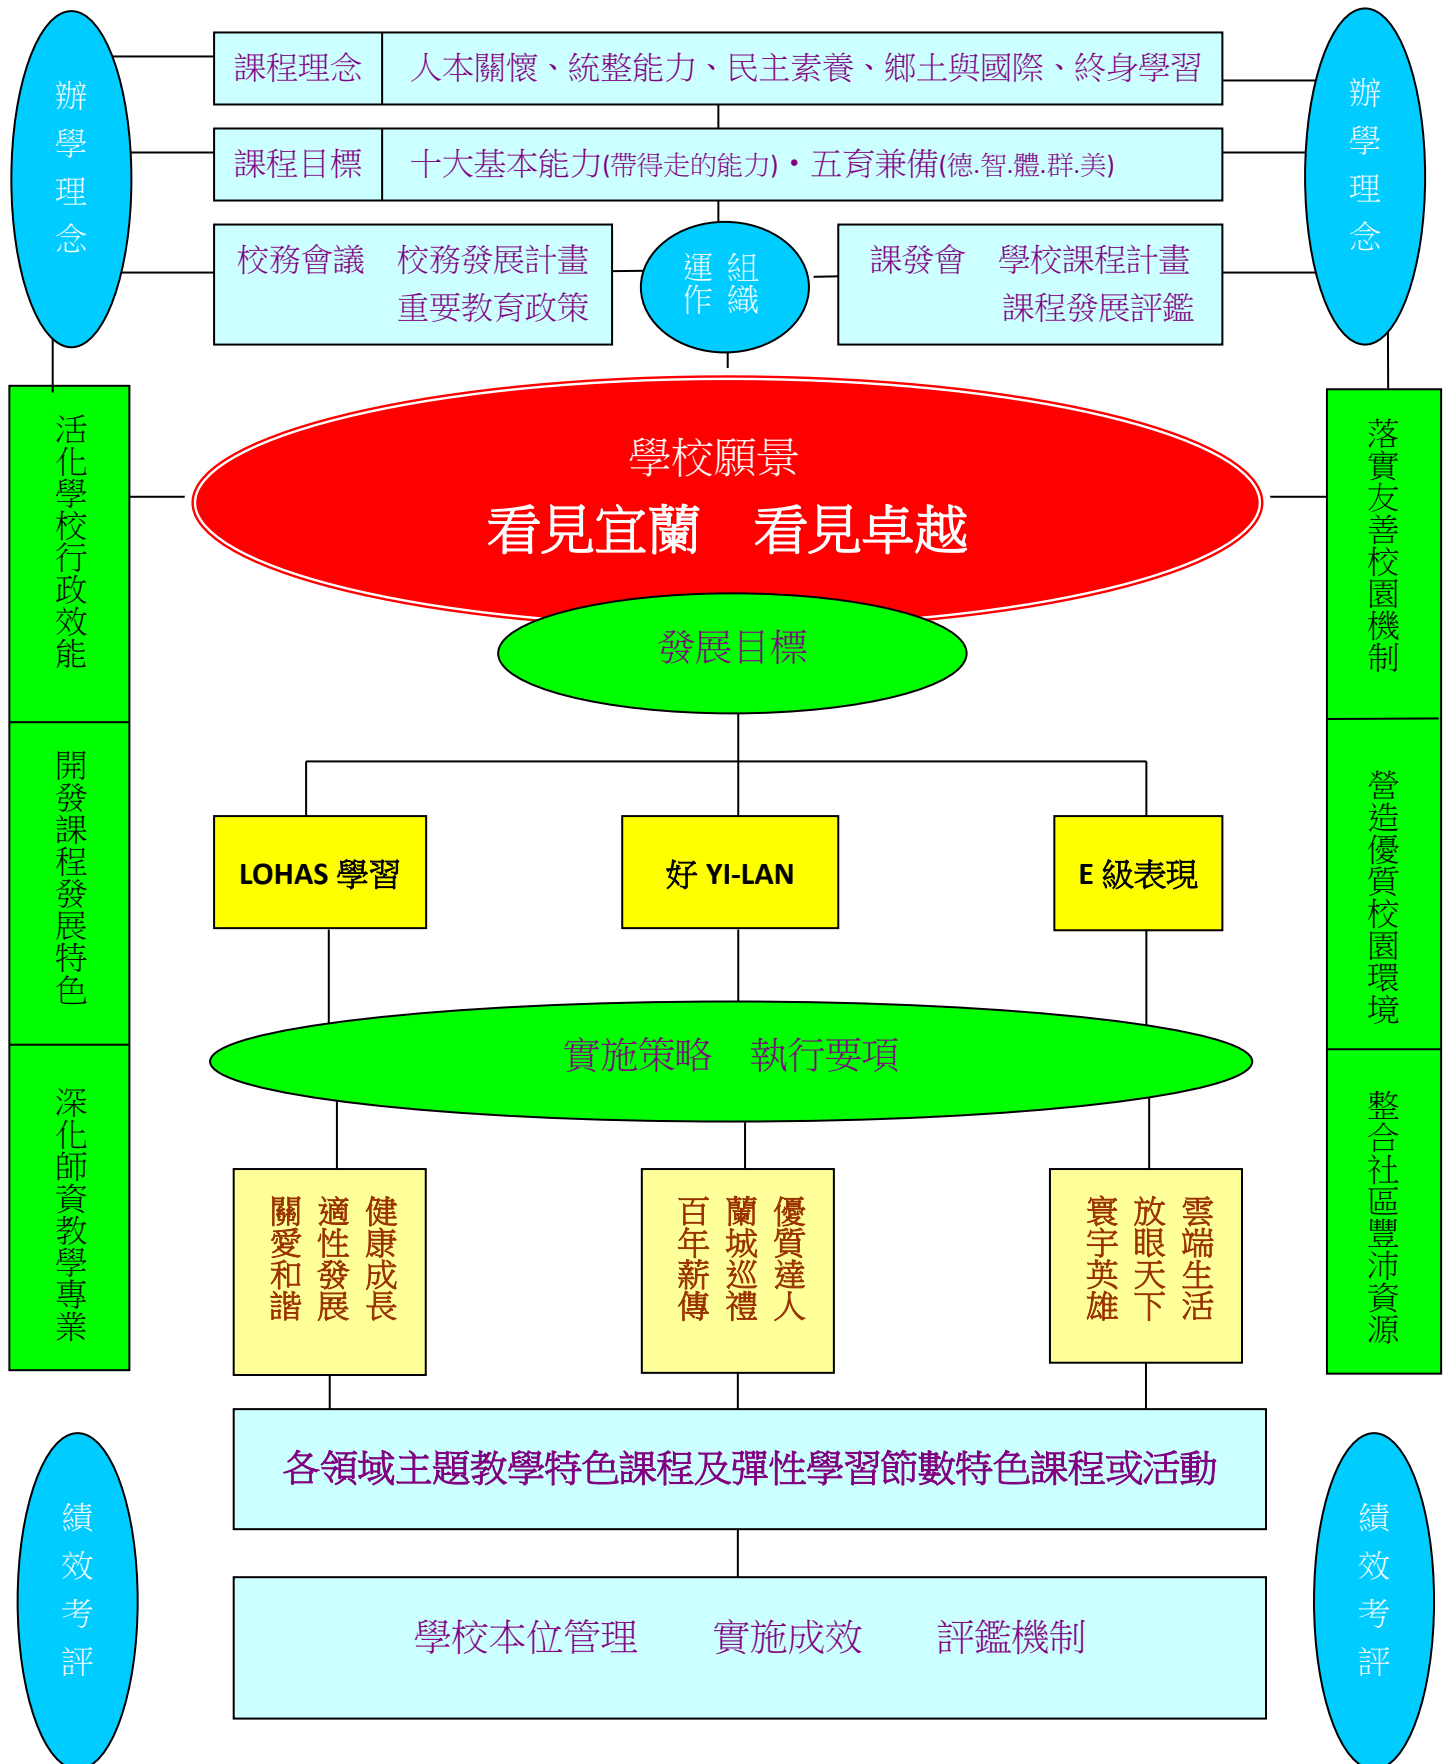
辦學理念

課程理念　人本關懷、統整能力、民主素養、鄉土與國際、終身學習

課程目標　十大基本能力(帶得走的能力)・五育兼備(德.智.體.群.美)

校務會議　校務發展計畫　重要教育政策

運作組織

課發會　學校課程計畫　課程發展評鑑

辦學理念

活化學校行政效能

開發課程發展特色

深化師資教學專業

學校願景

看見宜蘭　看見卓越

發展目標

LOHAS 學習

好 YI-LAN

E 級表現

實施策略　執行要項

健康成長　適性發展　關愛和諧

優質達人　蘭城巡禮　百年薪傳

雲端生活　放眼天下　寰宇英雄

落實友善校園機制

營造優質校園環境

整合社區豐沛資源

各領域主題教學特色課程及彈性學習節數特色課程或活動

學校本位管理　實施成效　評鑑機制

績效考評

績效考評